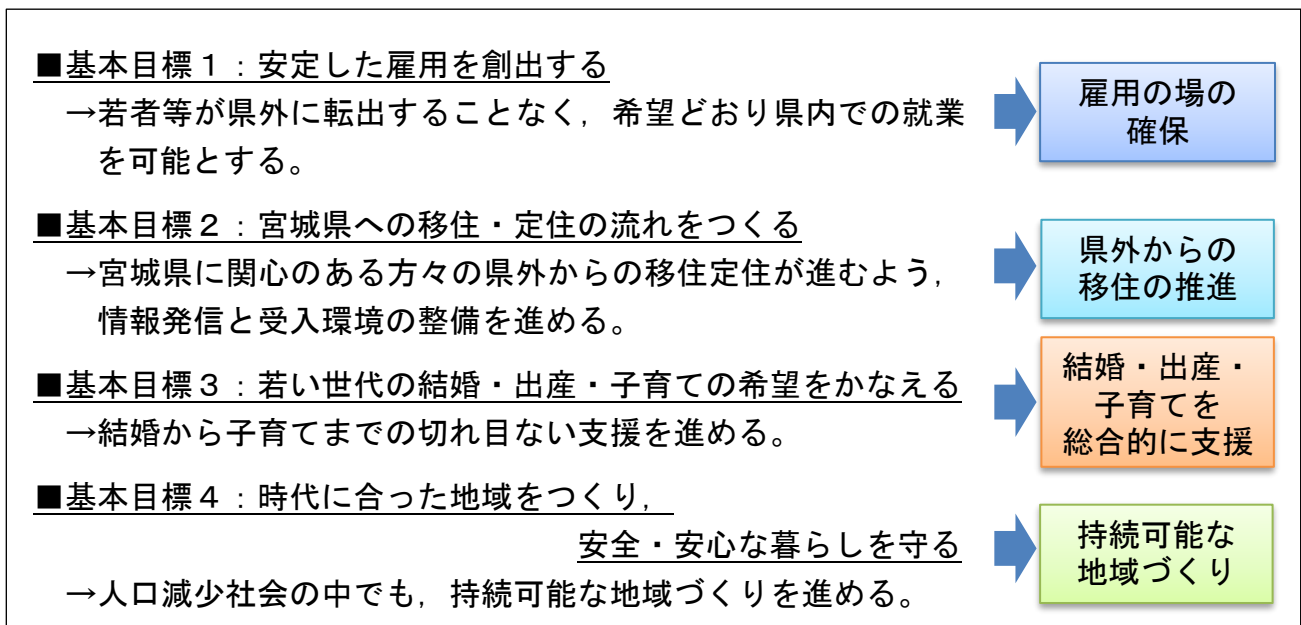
■基本目標１：安定した雇用を創出する
→若者等が県外に転出することなく，希望どおり県内での就業を可能とする。

雇用の場の確保

■基本目標２：宮城県への移住・定住の流れをつくる
→宮城県に関心のある方々の県外からの移住定住が進むよう，情報発信と受入環境の整備を進める。

県外からの移住の推進

■基本目標３：若い世代の結婚・出産・子育ての希望をかなえる
→結婚から子育てまでの切れ目ない支援を進める。

結婚・出産・子育てを総合的に支援

■基本目標４：時代に合った地域をつくり，安全・安心な暮らしを守る
→人口減少社会の中でも，持続可能な地域づくりを進める。

持続可能な地域づくり